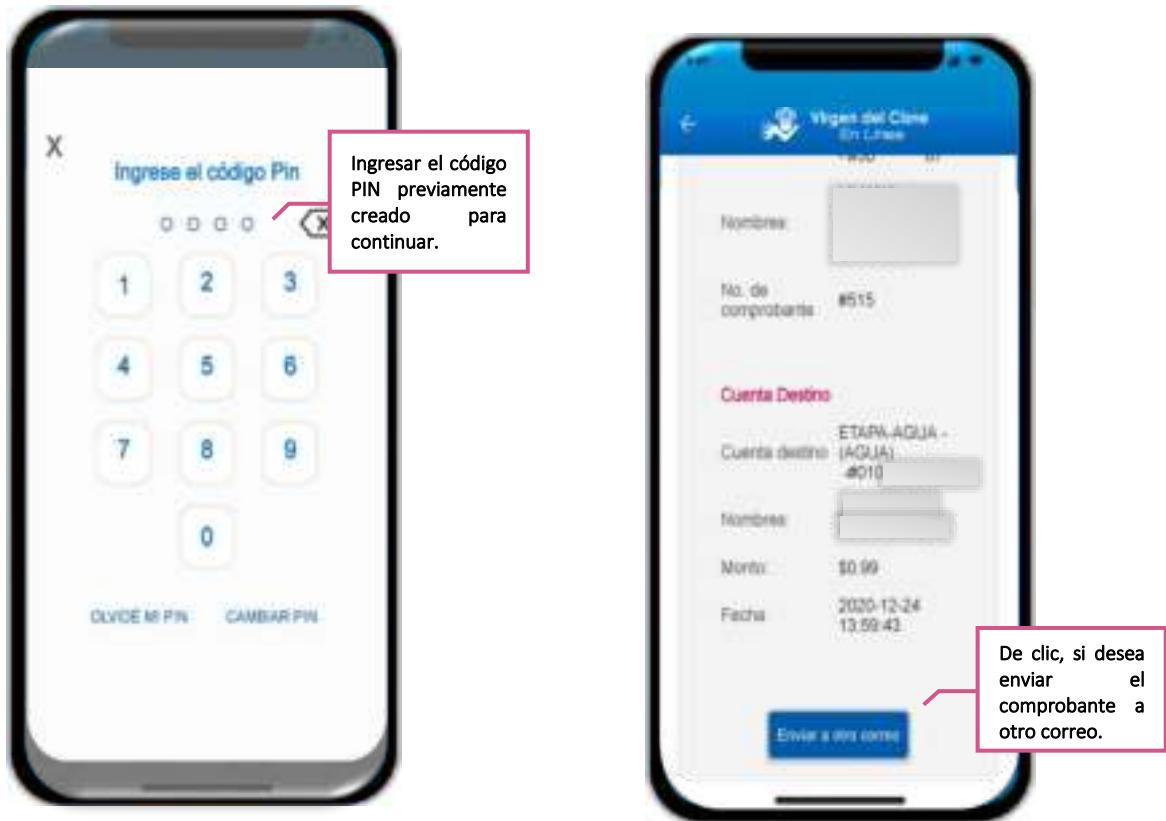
X

Ingrese el código Pin

Ingresar el código PIN previamente creado para continuar.

1 2 3
4 5 6
7 8 9
0

OLVIDE MI PIN CAMBIAR PIN

Vigen del Cisne
En Línea

Nombres

No. de comprobante #515

Cuenta Destino

Cuenta destino ETAPA-AGUA - (AGUA) -#010

Nombres

Monto $0.99

Fecha 2020-12-24 13:59:43

De clic, si desea enviar el comprobante a otro correo.

Enviar a otro correo